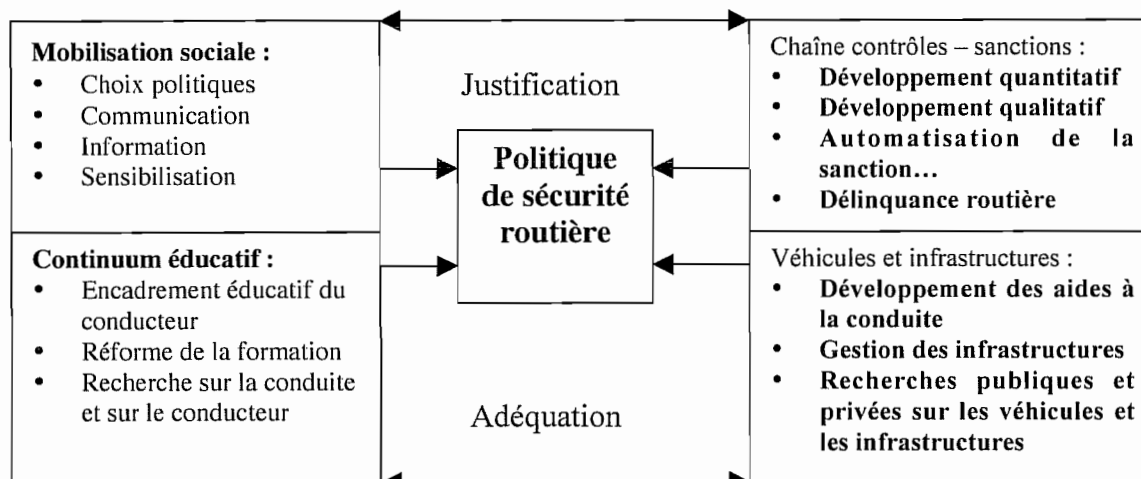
**Mobilisation sociale :**
- Choix politiques
- Communication
- Information
- Sensibilisation

Justification

**Politique de sécurité routière**

Chaîne contrôles – sanctions :
- **Développement quantitatif**
- **Développement qualitatif**
- **Automatisation de la sanction…**
- **Délinquance routière**

**Continuum éducatif :**
- Encadrement éducatif du conducteur
- Réforme de la formation
- Recherche sur la conduite et sur le conducteur

Adéquation

Véhicules et infrastructures :
- **Développement des aides à la conduite**
- **Gestion des infrastructures**
- **Recherches publiques et privées sur les véhicules et les infrastructures**